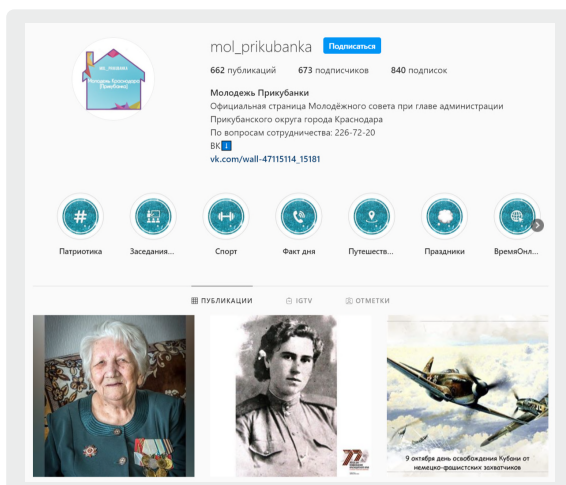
mol_prikubanka Подписаться

662 публикаций 673 подписчиков 840 подписок

Молодежь Прикубанки
Официальная страница Молодёжного совета при главе администрации Прикубанского округа города Краснодара
По вопросам сотрудничества: 226-72-20
ВК ℹ
vk.com/wall-47115114_15181

mol_prikubanka
Молодежь Краснодара (Прикубанка)

Патриотика
Заседания...
Спорт
Факт дня
Путешеств...
Праздники
ВремяОнл...

ПУБЛИКАЦИИ IGTV ОТМЕТКИ

9 октября день освобождения Кубани от немецко-фашистских захватчиков